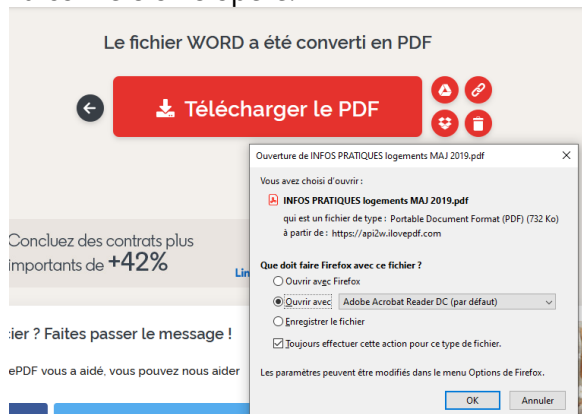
Le fichier WORD a été converti en PDF

Télécharger le PDF

Concluez des contrats plus importants de +42%

Lin

ier ? Faites passer le message !

ePDF vous a aidé, vous pouvez nous aider

Ouverture de INFOS PRATIQUES logements MAJ 2019.pdf

Vous avez choisi d'ouvrir :

INFOS PRATIQUES logements MAJ 2019.pdf

qui est un fichier de type : Portable Document Format (PDF) (732 Ko)

à partir de : https://api2w.ilovepdf.com

Que doit faire Firefox avec ce fichier ?

Ouvrir avec Firefox

Ouvrir avec Adobe Acrobat Reader DC (par défaut)

Enregistrer le fichier

Toujours effectuer cette action pour ce type de fichier.

Les paramètres peuvent être modifiés dans le menu Options de Firefox.

OK Annuler